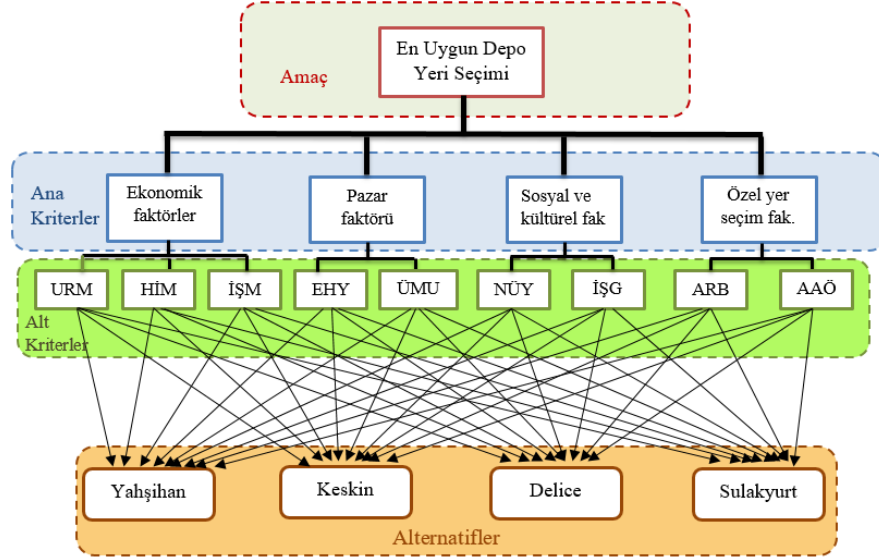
Amaç

En Uygun Depo Yeri Seçimi

Ana Kriterler

Ekonomik faktörler

Pazar faktörü

Sosyal ve kültürel fak

Özel yer seçim fak.

Alt Kriterler

URM

HİM

İŞM

EHY

ÜMU

NÜY

İŞG

ARB

AAÖ

Yahşihan

Keskin

Delice

Sulakyurt

Alternatifler